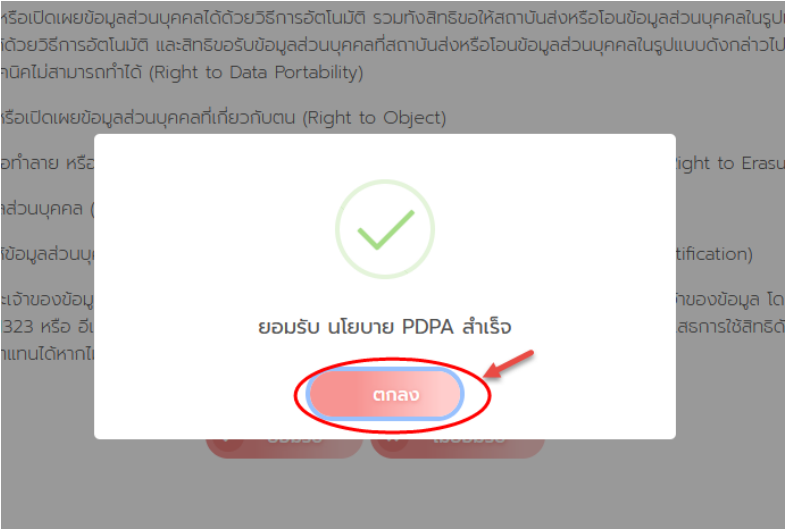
หรือเปิดเผยข้อมูลส่วนบุคคลได้ด้วยวิธีการอัตโนมัติ รวมทั้งสิทธิขอให้สถาบันส่งหรือโอนข้อมูลส่วนบุคคลในรูป ด้วยวิธีการอัตโนมัติ และสิทธิขอรับข้อมูลส่วนบุคคลที่สถาบันส่งหรือโอนข้อมูลส่วนบุคคลในรูปแบบดังกล่าวไป านิคไม่สามารถทำได้ (Right to Data Portability)

หรือเปิดเผยข้อมูลส่วนบุคคลที่เกี่ยวกับตน (Right to Object)

อทำลาย หรือ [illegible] ight to Erasu

ลส่วนบุคคล ( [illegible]

ข้อมูลส่วนบุ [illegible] tification)

ะเจ้าของข้อมู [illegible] ของข้อมูล โด 323 หรือ อีเ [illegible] สการใช้สิทธิด แทนได้หากไ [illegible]

ยอมรับ นโยบาย PDPA สำเร็จ

ตกลง